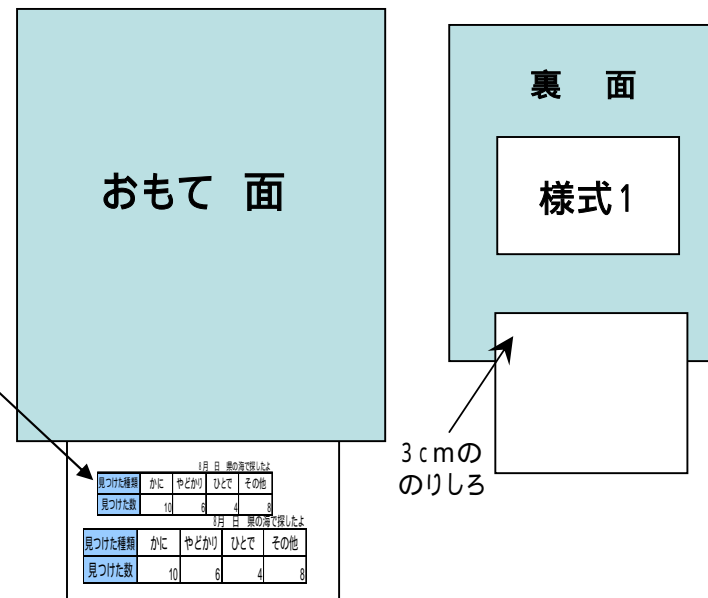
おもて 面

裏　面

様式1

3cmの
のりしろ

8月 日 県の海で探したよ

| 見つけた種類 | かに | やどかり | ひとで | その他 |
|---|---|---|---|---|
| 見つけた数 | 10 | 6 | 4 | 8 |

8月 日 県の海で探したよ

| 見つけた種類 | かに | やどかり | ひとで | その他 |
|---|---|---|---|---|
| 見つけた数 | 10 | 6 | 4 | 8 |